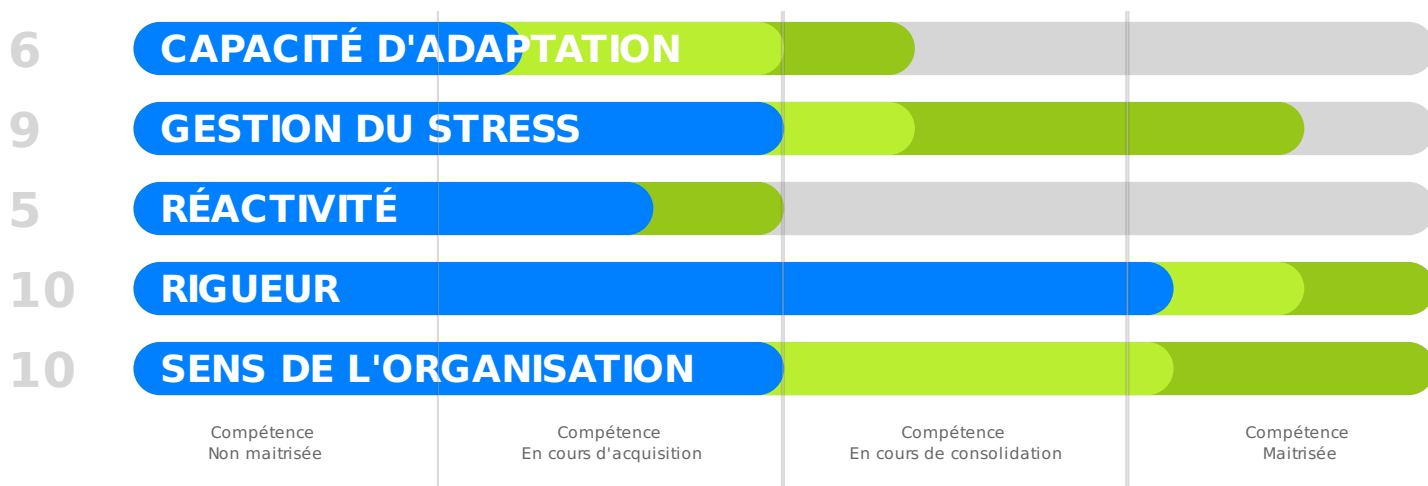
6 CAPACITÉ D'ADAPTATION

9 GESTION DU STRESS

5 RÉACTIVITÉ

10 RIGUEUR

10 SENS DE L'ORGANISATION

Compétence
Non maitrisée

Compétence
En cours d'acquisition

Compétence
En cours de consolidation

Compétence
Maitrisée